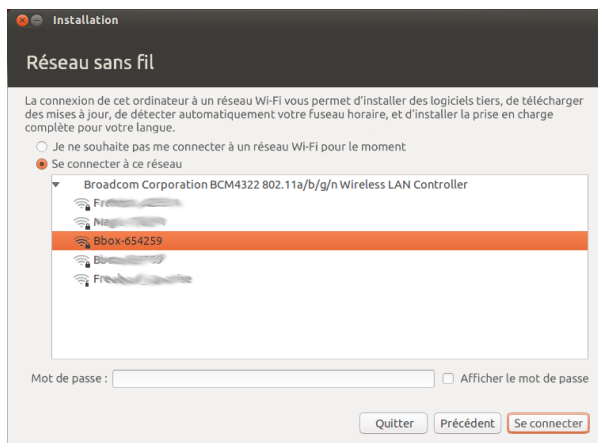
Installation

Réseau sans fil

La connexion de cet ordinateur à un réseau Wi-Fi vous permet d'installer des logiciels tiers, de télécharger des mises à jour, de détecter automatiquement votre fuseau horaire, et d'installer la prise en charge complète pour votre langue.

Je ne souhaite pas me connecter à un réseau Wi-Fi pour le moment

Se connecter à ce réseau

Broadcom Corporation BCM4322 802.11a/b/g/n Wireless LAN Controller

Fre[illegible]

M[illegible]

Bbox-654259

Bb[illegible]

Free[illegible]

Mot de passe :

Afficher le mot de passe

Quitter

Précédent

Se connecter